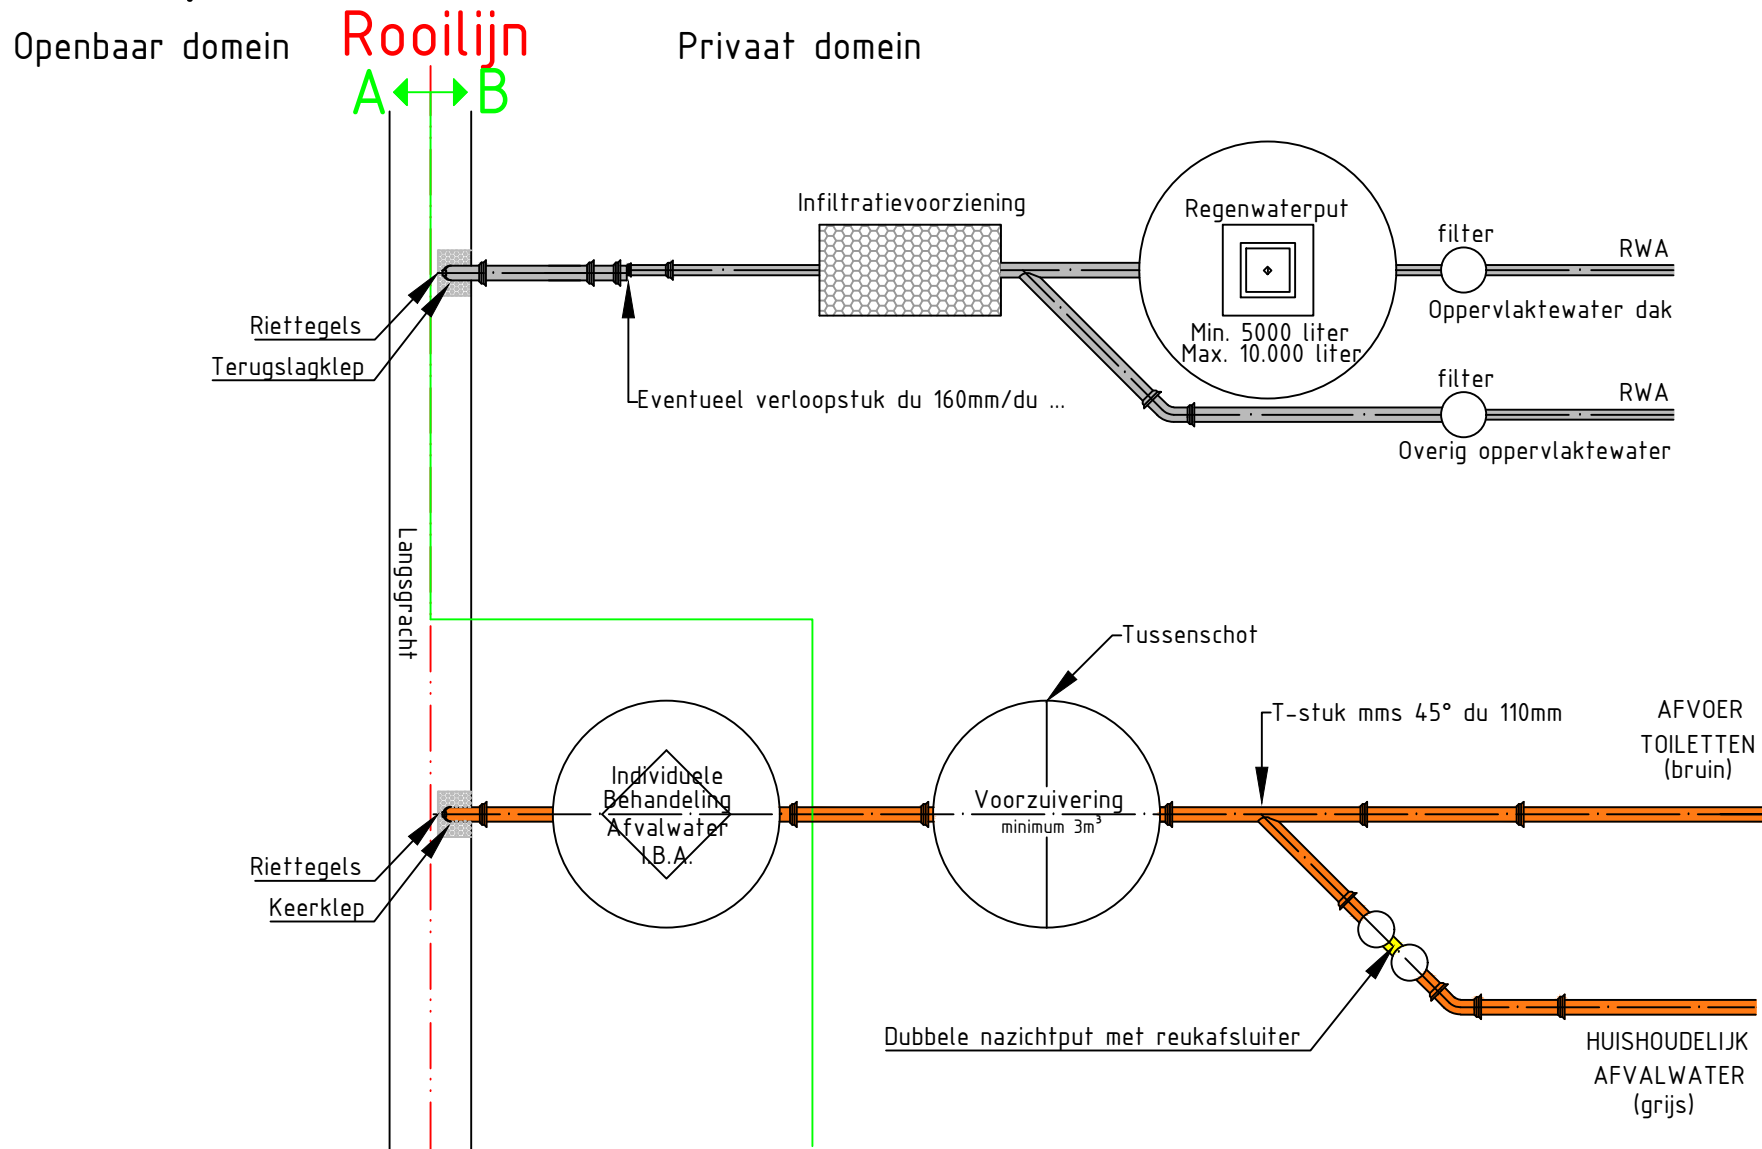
Openbaar domein

Rooilijn

A B

Privaat domein

Infiltratievoorziening

Regenwaterput

Min. 5000 liter
Max. 10.000 liter

filter

RWA

Oppervlaktewater dak

filter

RWA

Overig oppervlaktewater

Riettegels

Terugslagklep

Eventueel verloopstuk du 160mm/du ...

Langsgracht

Tussenschot

T-stuk mms 45° du 110mm

AFVOER TOILETTEN (bruin)

Individuele Behandeling Afvalwater I.B.A.

Voorzuivering
minimum $3m^3$

Riettegels

Keerklep

Dubbele nazichtput met reukafsluiter

HUISHOUDELIJK AFVALWATER (grijs)